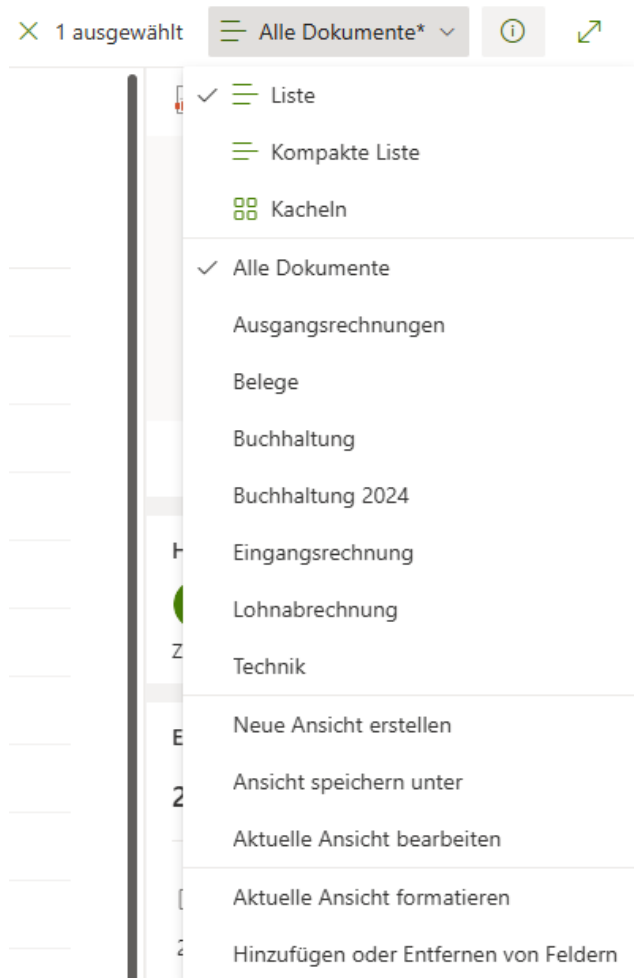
1 ausgewählt Alle Dokumente*

Liste
Kompakte Liste
Kacheln

Alle Dokumente
Ausgangsrechnungen
Belege
Buchhaltung
Buchhaltung 2024
Eingangsrechnung
Lohnabrechnung
Technik

Neue Ansicht erstellen
Ansicht speichern unter
Aktuelle Ansicht bearbeiten

Aktuelle Ansicht formatieren
Hinzufügen oder Entfernen von Feldern